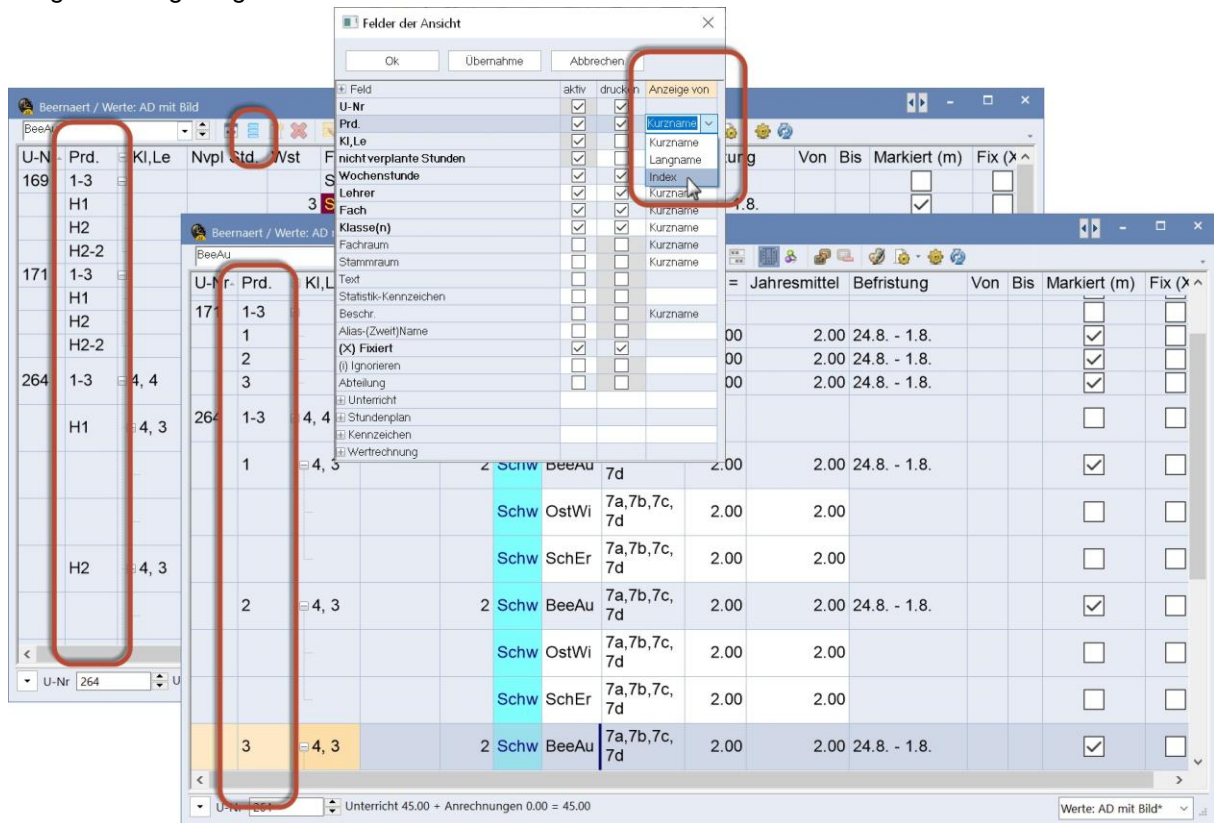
Felder der Ansicht

Ok | Übernahme | Abbrechen

| Feld | aktiv | drucken | Anzeige von |
|---|---|---|---|
| U-Nr | ☑ | ☑ | |
| Prd. | ☑ | ☑ | Kurzname |
| Kl,Le | ☑ | ☑ | Kurzname |
| nicht verplante Stunden | ☑ | ☑ | Langname |
| Wochenstunde | ☑ | ☑ | Index |
| Lehrer | ☑ | ☑ | Kurzname |
| Fach | ☑ | ☑ | Kurzname |
| Klasse(n) | ☑ | ☑ | Kurzname |
| Fachraum | ☐ | ☐ | Kurzname |
| Stammraum | ☐ | ☐ | Kurzname |
| Text | ☐ | ☐ | |
| Statistik-Kennzeichen | ☐ | ☐ | |
| Beschr. | ☐ | ☐ | Kurzname |
| Alias-(Zweit)Name | ☐ | ☐ | |
| (X) Fixiert | ☑ | ☑ | |
| (i) Ignorieren | ☐ | ☐ | |
| Abteilung | ☐ | ☐ | |
| Unterricht | | | |
| Stundenplan | | | |
| Kennzeichen | | | |
| Wertrechnung | | | |

Beernaert / Werte: AD mit Bild

BeeAu

| U-Nr | Prd. | Kl,Le | Nvpl | Std. | Wst | F |
|---|---|---|---|---|---|---|
| 169 | 1-3 | | | | | S |
| | H1 | | | | 3 | S |
| | H2 | | | | | |
| | H2-2 | | | | | |
| 171 | 1-3 | | | | | |
| | H1 | | | | | |
| | H2 | | | | | |
| | H2-2 | | | | | |
| 264 | 1-3 | 4, 4 | | | | |
| | H1 | 4, 3 | | | | |
| | H2 | 4, 3 | | | | |

tung | Von | Bis | Markiert (m) | Fix (X

1.8.

U-Nr 264

Beernaert / Werte: AD

BeeAu

| U-Nr | Prd. | Kl,Le | | Wst | Fach | Lehrer | Klasse(n) | = | Jahresmittel | Befristung | Von | Bis | Markiert (m) | Fix (X |
|---|---|---|---|---|---|---|---|---|---|---|---|---|---|---|
| 171 | 1-3 | | | | | | | | | | | | ☐ | ☐ |
| | 1 | | | | | | | 00 | 2.00 | 24.8. - 1.8. | | | ☑ | ☐ |
| | 2 | | | | | | | 00 | 2.00 | 24.8. - 1.8. | | | ☑ | ☐ |
| | 3 | | | | | | | 00 | 2.00 | 24.8. - 1.8. | | | ☑ | ☐ |
| 264 | 1-3 | 4, 4 | | | | | | | | | | | ☐ | ☐ |
| | 1 | 4, 3 | | 2 | Schw | BeeAu | 7d | 2.00 | 2.00 | 24.8. - 1.8. | | | ☑ | ☐ |
| | | | | | Schw | OstWi | 7a,7b,7c, 7d | 2.00 | 2.00 | | | | ☐ | ☐ |
| | | | | | Schw | SchEr | 7a,7b,7c, 7d | 2.00 | 2.00 | | | | ☐ | ☐ |
| | 2 | 4, 3 | | 2 | Schw | BeeAu | 7a,7b,7c, 7d | 2.00 | 2.00 | 24.8. - 1.8. | | | ☑ | ☐ |
| | | | | | Schw | OstWi | 7a,7b,7c, 7d | 2.00 | 2.00 | | | | ☐ | ☐ |
| | | | | | Schw | SchEr | 7a,7b,7c, 7d | 2.00 | 2.00 | | | | ☐ | ☐ |
| | 3 | 4, 3 | | 2 | Schw | BeeAu | 7a,7b,7c, 7d | 2.00 | 2.00 | 24.8. - 1.8. | | | ☑ | ☐ |

U-Nr 264 Unterricht 45.00 + Anrechnungen 0.00 = 45.00

Werte: AD mit Bild*